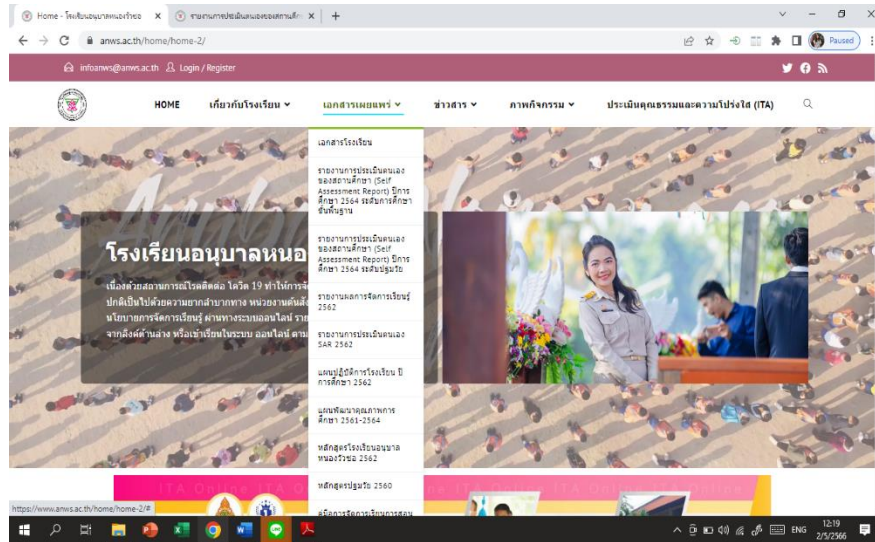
Home - โรงเรียนอนุบาลหนองวัวซอ × รายงานการประเมินตนเองของสถานศึกษา × +

anws.ac.th/home/home-2/

Paused

infoanws@anws.ac.th Login / Register

HOME เกี่ยวกับโรงเรียน เอกสารเผยแพร่ ข่าวสาร ภาพกิจกรรม ประเมินคุณธรรมและความโปร่งใส (ITA)

เอกสารโรงเรียน

รายงานการประเมินตนเองของสถานศึกษา (Self Assessment Report) ปีการศึกษา 2564 ระดับการศึกษาขั้นพื้นฐาน

รายงานการประเมินตนเองของสถานศึกษา (Self Assessment Report) ปีการศึกษา 2564 ระดับปฐมวัย

รายงานผลการจัดการเรียนรู้ 2562

รายงานการประเมินตนเอง SAR 2562

แผนปฏิบัติการโรงเรียน ปีการศึกษา 2562

แผนพัฒนาคุณภาพการศึกษา 2561-2564

หลักสูตรโรงเรียนอนุบาลหนองวัวซอ 2562

หลักสูตรปฐมวัย 2560

คู่มือการจัดการเรียนการสอน

โรงเรียนอนุบาลหนอ

เนื่องด้วยสถานการณ์ไวรัสติดต่อ โควิด 19 ทำให้การจั ปกติเป็นไปด้วยความยากลำบากทาง หน่วยงานต้นสั นโยบายการจัดการเรียนรู้ ผ่านทางระบบออนไลน์ ราย จากลิงค์ด้านล่าง หรือเข้าเรียนในระบบ ออนไลน์ ตาม

ITA Online ITA Online ITA Online ITA Online

https://www.anws.ac.th/home/home-2/#

ENG 12:19 2/5/2566